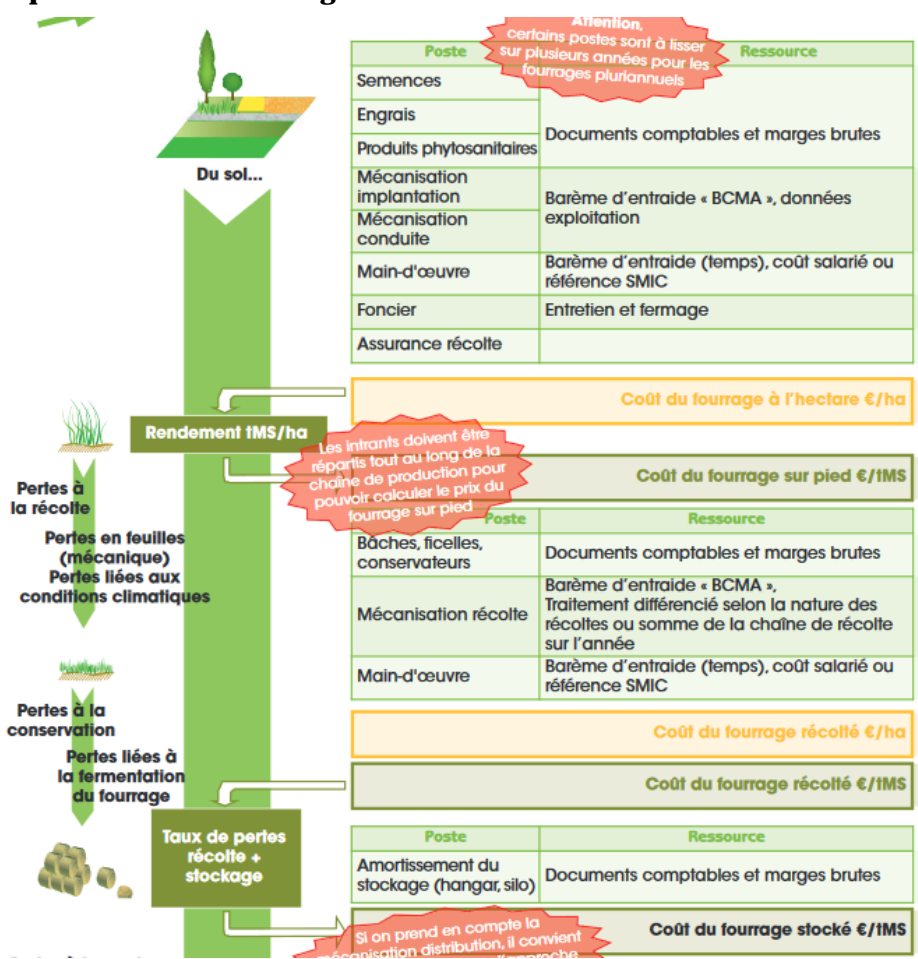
Attention, certains postes sont à lisser sur plusieurs années pour les fourrages pluriannuels

| Poste | Ressource |
|---|---|
| Semences | Documents comptables et marges brutes |
| Engrais | |
| Produits phytosanitaires | |
| Mécanisation implantation | Barème d'entraide « BCMA », données exploitation |
| Mécanisation conduite | |
| Main-d'œuvre | Barème d'entraide (temps), coût salarié ou référence SMIC |
| Foncier | Entretien et fermage |
| Assurance récolte | |

Du sol...

Coût du fourrage à l'hectare €/ha

Rendement tMS/ha

Les intrants doivent être répartis tout au long de la chaîne de production pour pouvoir calculer le prix du fourrage sur pied

Coût du fourrage sur pied €/tMS

Pertes à la récolte

Pertes en feuilles (mécanique)
Pertes liées aux conditions climatiques

| Poste | Ressource |
|---|---|
| Bâches, ficelles, conservateurs | Documents comptables et marges brutes |
| Mécanisation récolte | Barème d'entraide « BCMA », Traitement différencié selon la nature des récoltes ou somme de la chaîne de récolte sur l'année |
| Main-d'œuvre | Barème d'entraide (temps), coût salarié ou référence SMIC |

Pertes à la conservation

Pertes liées à la fermentation du fourrage

Coût du fourrage récolté €/ha

Coût du fourrage récolté €/tMS

Taux de pertes récolte + stockage

| Poste | Ressource |
|---|---|
| Amortissement du stockage (hangar, silo) | Documents comptables et marges brutes |

Coût du fourrage stocké €/tMS

Si on prend en compte la mécanisation distribution, il convient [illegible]